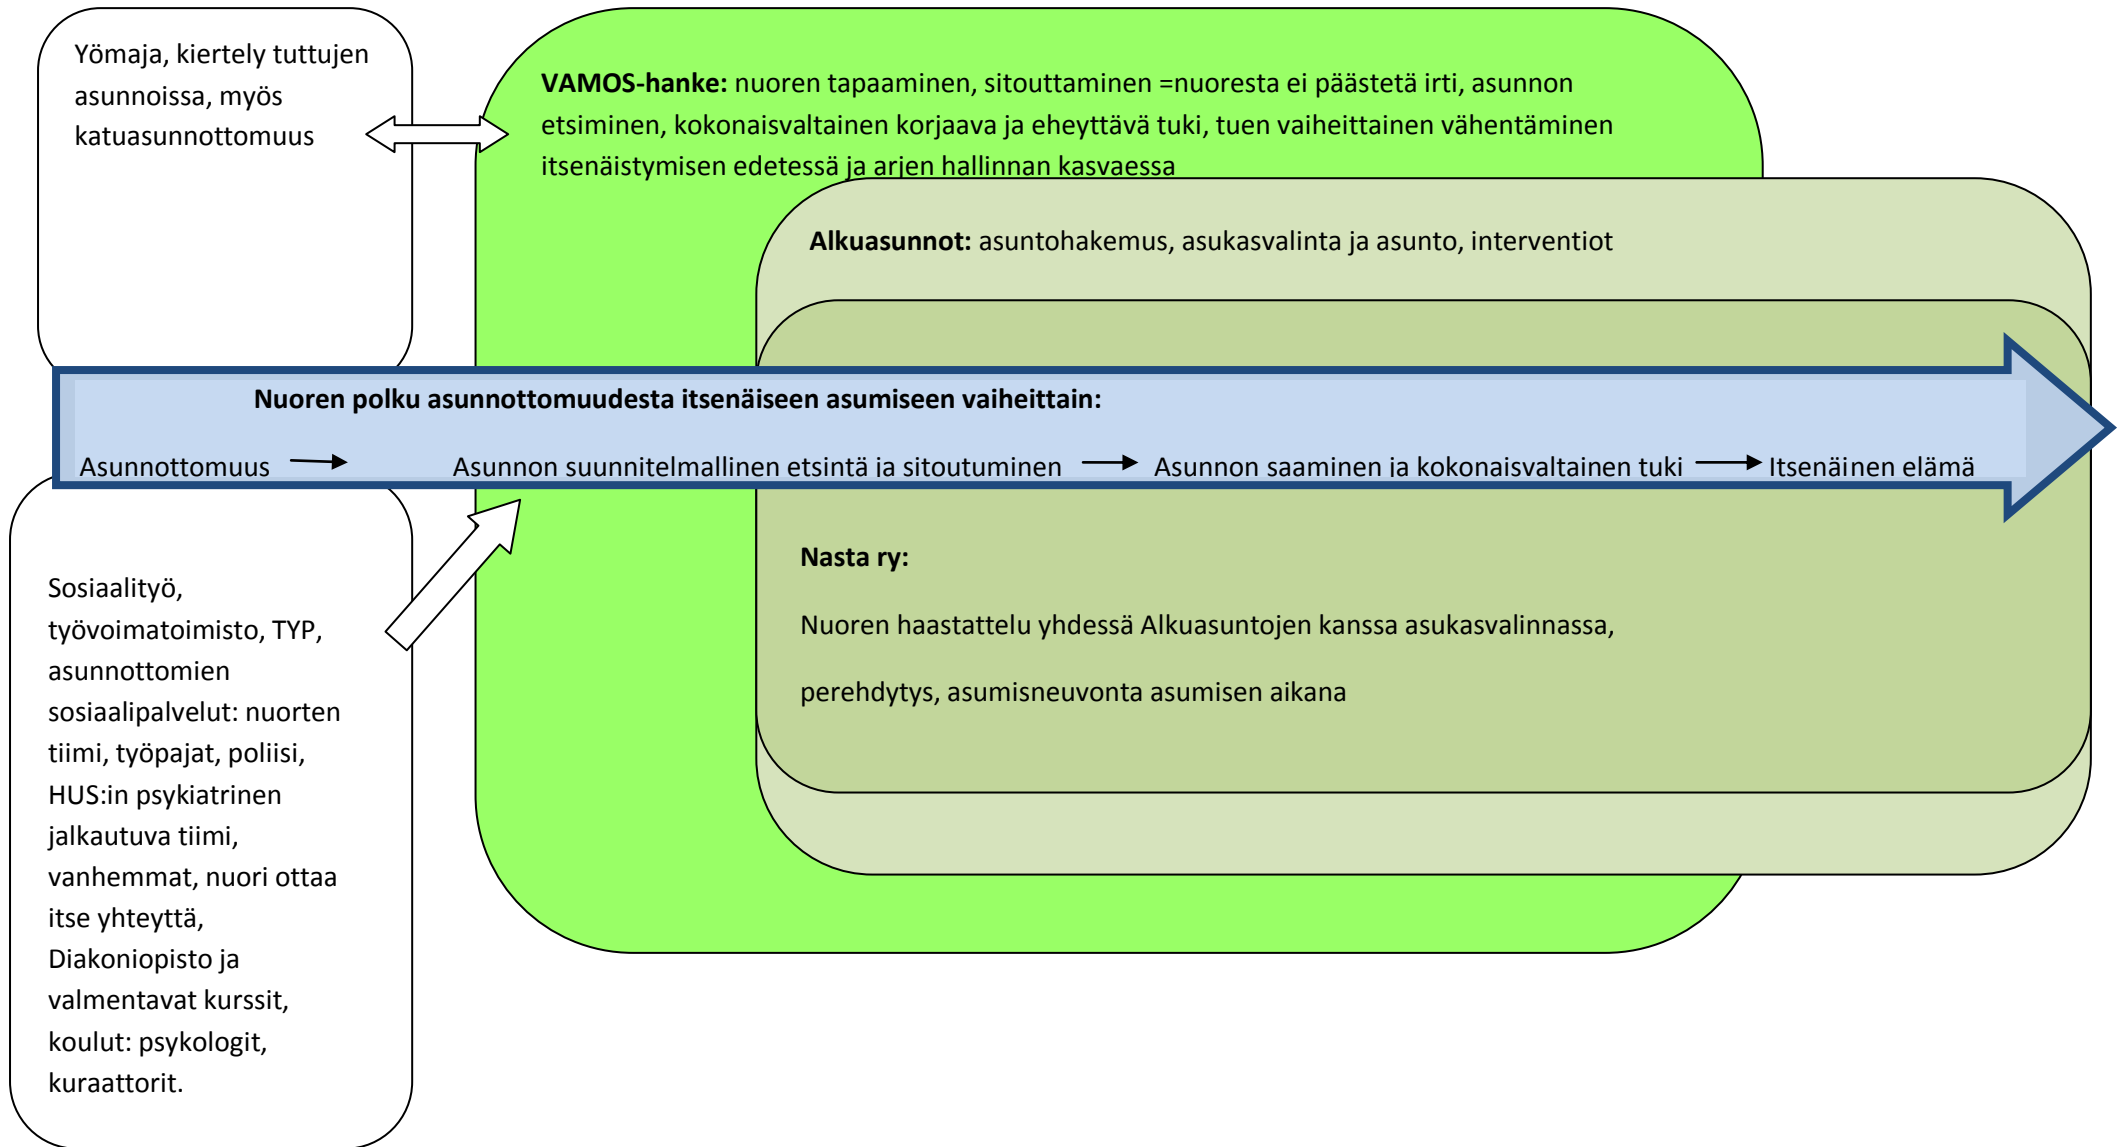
Yömaja, kiertely tuttujen asunnoissa, myös katuasunnottomuus

**VAMOS-hanke:** nuoren tapaaminen, sitouttaminen =nuoresta ei päästetä irti, asunnon etsiminen, kokonaisvaltainen korjaava ja eheyttävä tuki, tuen vaiheittainen vähentäminen itsenäistymisen edetessä ja arjen hallinnan kasvaessa

**Alkuasunnot:** asuntohakemus, asukasvalinta ja asunto, interventiot

**Nuoren polku asunnottomuudesta itsenäiseen asumiseen vaiheittain:**

Asunnottomuus → Asunnon suunnitelmallinen etsintä ja sitoutuminen → Asunnon saaminen ja kokonaisvaltainen tuki → Itsenäinen elämä

**Nasta ry:**

Nuoren haastattelu yhdessä Alkuasuntojen kanssa asukasvalinnassa,

perehdytys, asumisneuvonta asumisen aikana

Sosiaalityö, työvoimatoimisto, TYP, asunnottomien sosiaalipalvelut: nuorten tiimi, työpajat, poliisi, HUS:in psykiatrinen jalkautuva tiimi, vanhemmat, nuori ottaa itse yhteyttä, Diakoniopisto ja valmentavat kurssit, koulut: psykologit, kuraattorit.